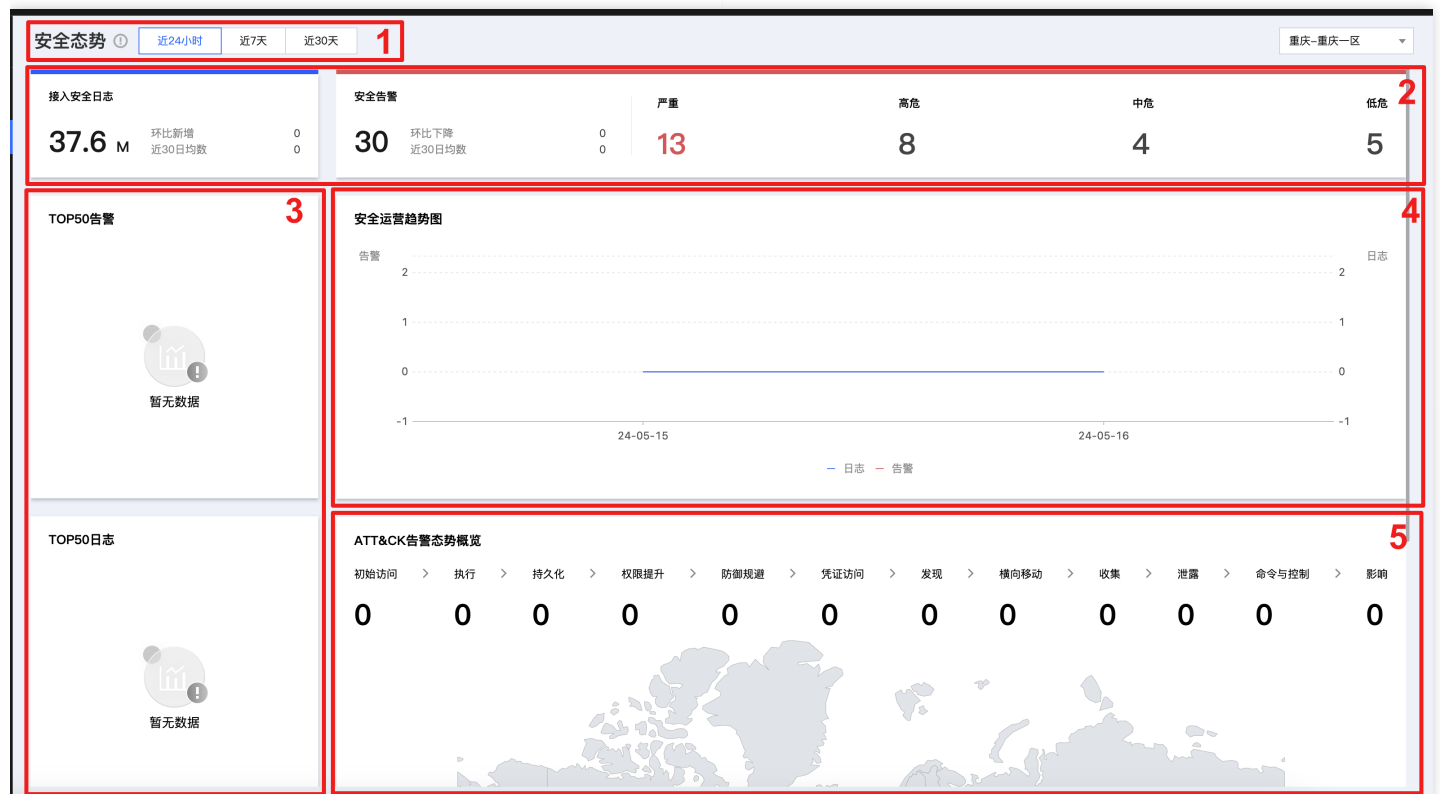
安全态势 近24小时 近7天 近30天 1

重庆-重庆一区

2

接入安全日志
37.6 M 环比新增 0 近30日均数 0

安全告警
30 环比下降 0 近30日均数 0

严重 13
高危 8
中危 4
低危 5

3

TOP50告警

暂无数据

4

安全运营趋势图

告警 日志

2 2
1 1
0 0
-1 -1

24-05-15 24-05-16

— 日志 — 告警

TOP50日志

暂无数据

5

ATT&CK告警态势概览

| 初始访问 | 执行 | 持久化 | 权限提升 | 防御规避 | 凭证访问 | 发现 | 横向移动 | 收集 | 泄露 | 命令与控制 | 影响 |
|---|---|---|---|---|---|---|---|---|---|---|---|
| 0 | 0 | 0 | 0 | 0 | 0 | 0 | 0 | 0 | 0 | 0 | 0 |